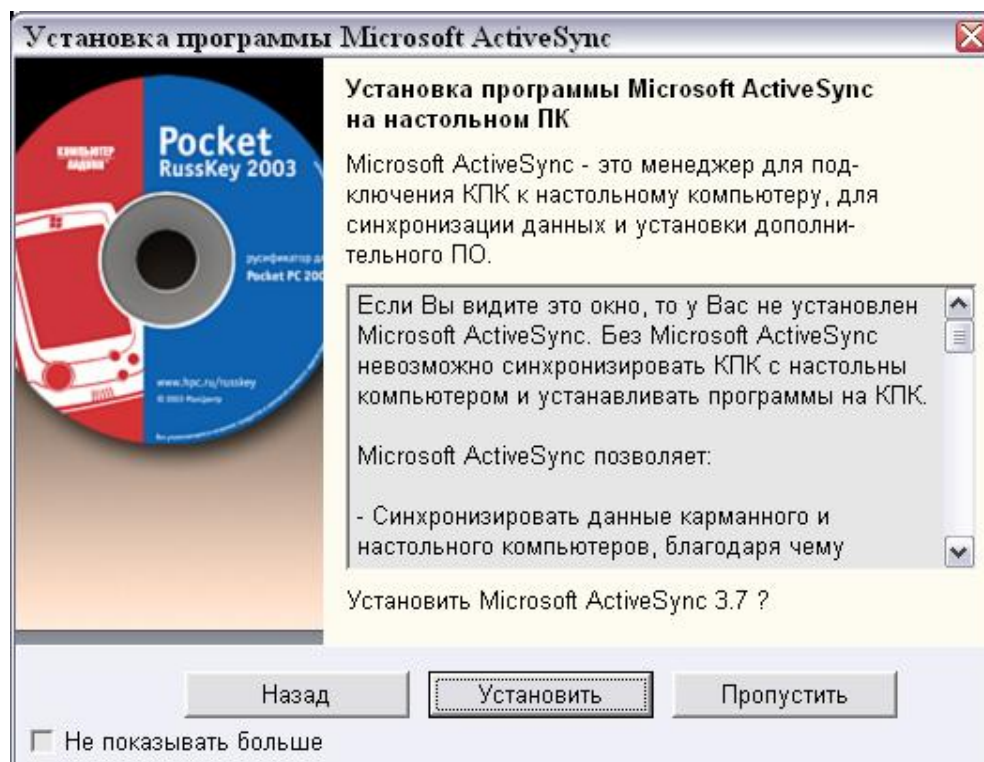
Установка программы Microsoft ActiveSync

Pocket
RussKey 2003

КОМПЬЮТЕР ПАДЕЙК

русификатор д
Pocket PC 200

www.hpc.ru/russkey

Установка программы Microsoft ActiveSync на настольном ПК

Microsoft ActiveSync - это менеджер для подключения КПК к настольному компьютеру, для синхронизации данных и установки дополнительного ПО.

Если Вы видите это окно, то у Вас не установлен Microsoft ActiveSync. Без Microsoft ActiveSync невозможно синхронизировать КПК с настольны компьютером и устанавливать программы на КПК.

Microsoft ActiveSync позволяет:

- Синхронизировать данные карманного и настольного компьютеров, благодаря чему

Установить Microsoft ActiveSync 3.7 ?

Назад
Установить
Пропустить

Не показывать больше